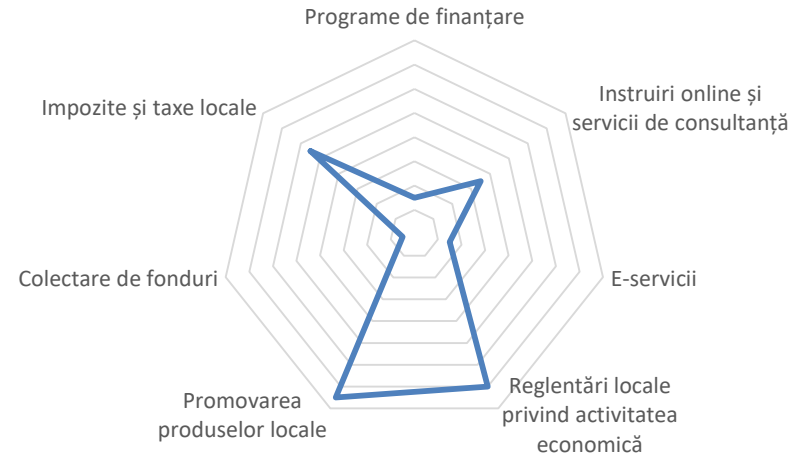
Programe de finanțare

Instruiri online și servicii de consultanță

E-servicii

Reglentări locale privind activitatea economică

Promovarea produselor locale

Colectare de fonduri

Impozite și taxe locale